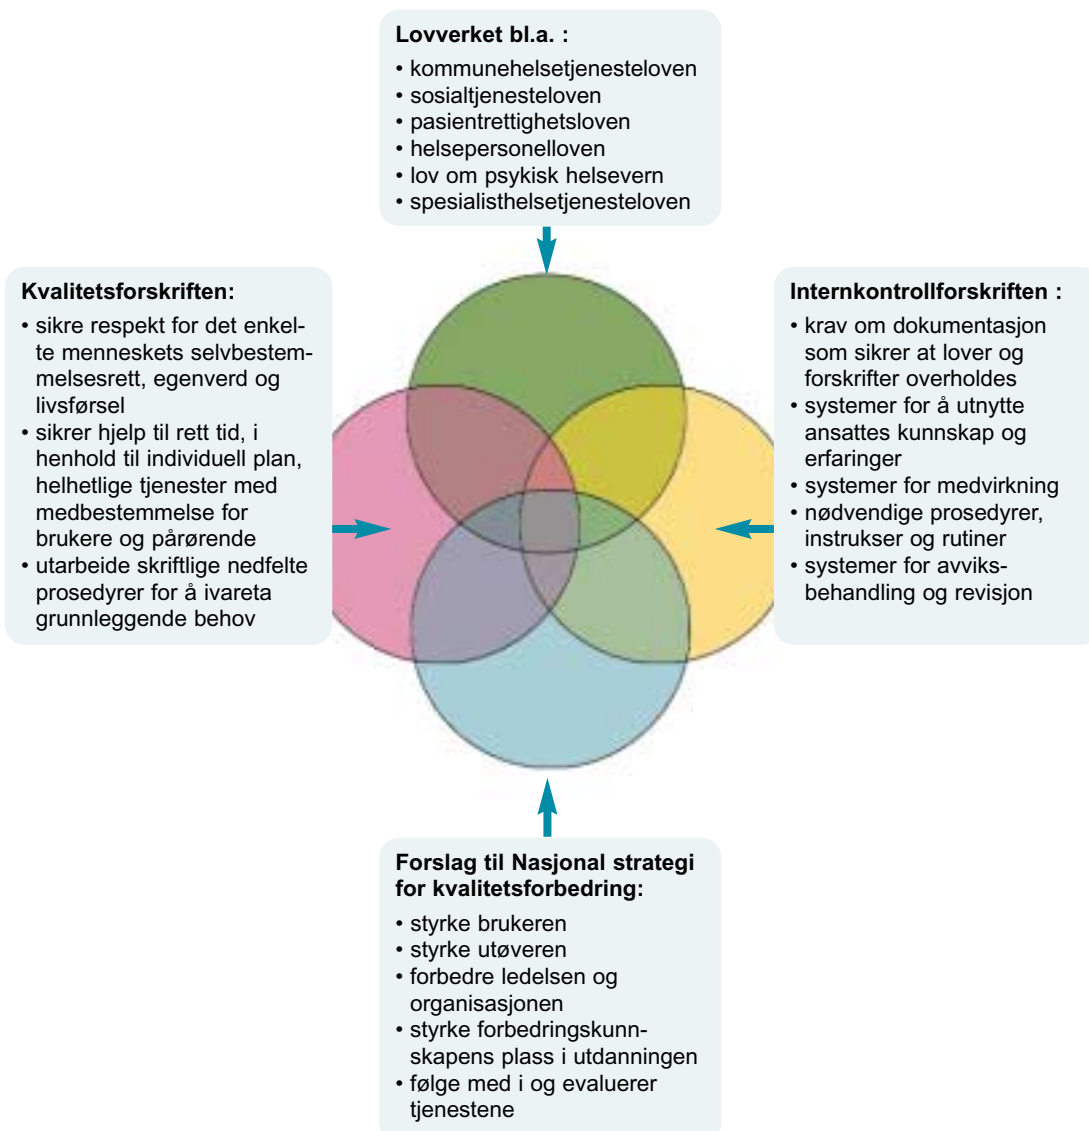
Lovverket bl.a. :
• kommunehelsetjenesteloven
• sosialtjenesteloven
• pasientrettighetsloven
• helsepersonelloven
• lov om psykisk helsevern
• spesialisthelsetjenesteloven

Kvalitetsforskriften:
• sikre respekt for det enkelte menneskets selvbestemmelsesrett, egenverd og livsførsel
• sikrer hjelp til rett tid, i henhold til individuell plan, helhetlige tjenester med medbestemmelse for brukere og pårørende
• utarbeide skriftlige nedfelte prosedyrer for å ivareta grunnleggende behov

Internkontrollforskriften :
• krav om dokumentasjon som sikrer at lover og forskrifter overholdes
• systemer for å utnytte ansattes kunnskap og erfaringer
• systemer for medvirkning
• nødvendige prosedyrer, instrukser og rutiner
• systemer for avviksbehandling og revisjon

Forslag til Nasjonal strategi for kvalitetsforbedring:
• styrke brukeren
• styrke utøveren
• forbedre ledelsen og organisasjonen
• styrke forbedringskunnskapens plass i utdanningen
• følge med i og evaluerer tjenestene